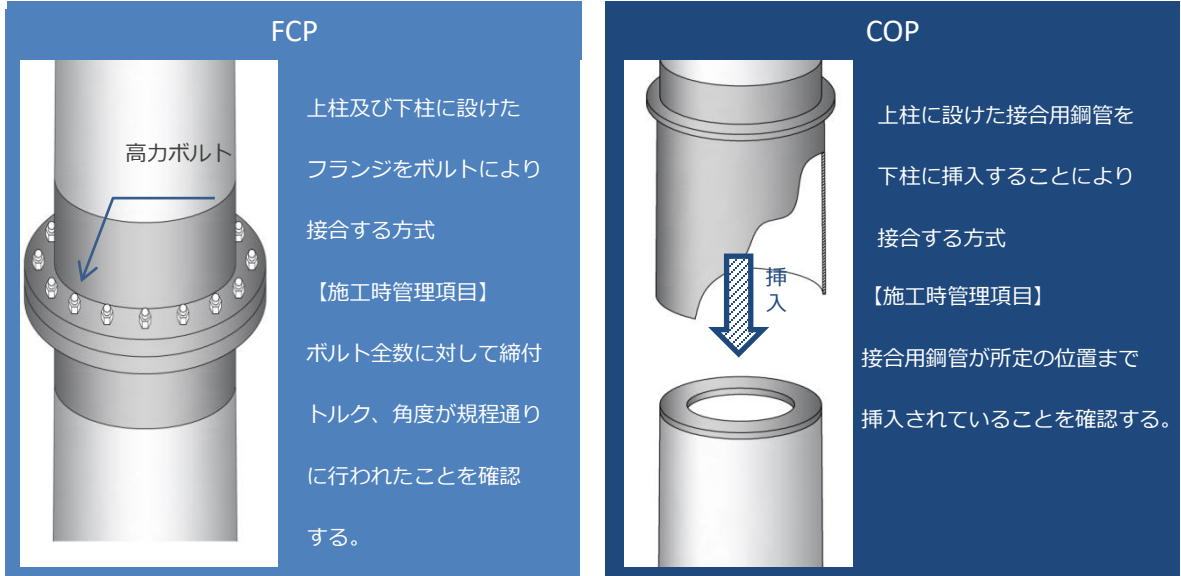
FCP

高力ボルト

上柱及び下柱に設けたフランジをボルトにより接合する方式

【施工時管理項目】

ボルト全数に対して締付トルク、角度が規程通りに行われたことを確認する。

COP

挿入

上柱に設けた接合用鋼管を下柱に挿入することにより接合する方式

【施工時管理項目】

接合用鋼管が所定の位置まで挿入されていることを確認する。